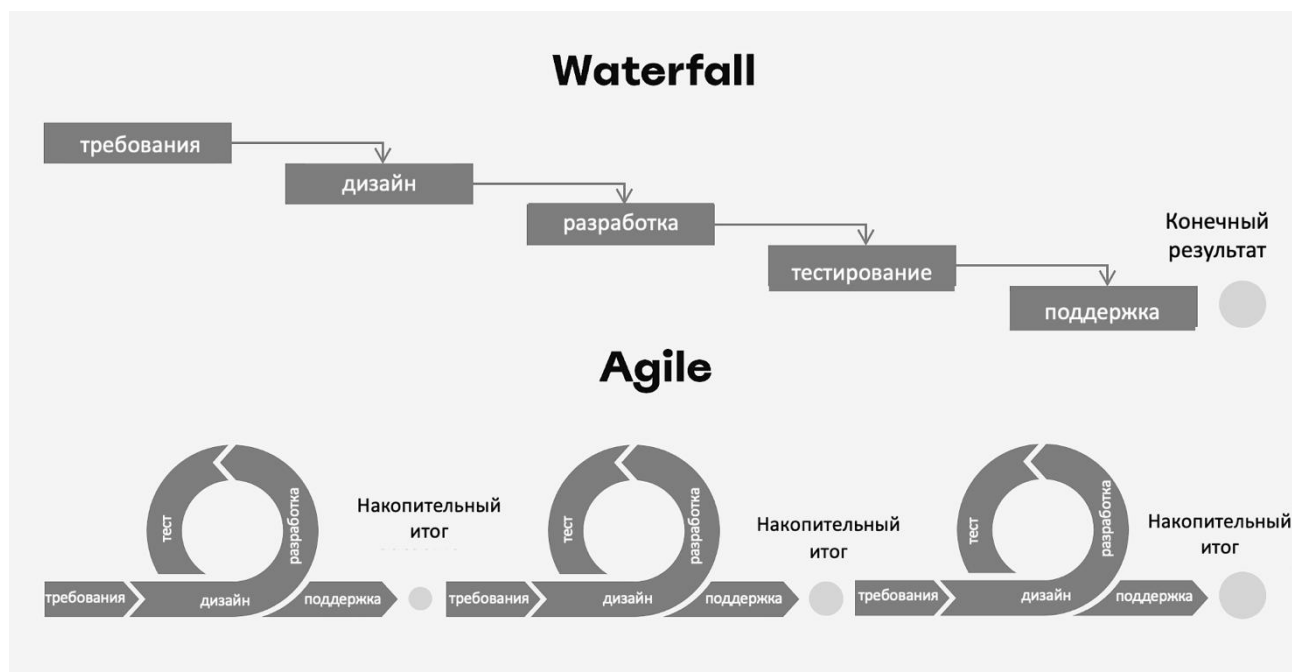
Waterfall

требования

дизайн

разработка

тестирование

поддержка

Конечный результат

Agile

тест

разработка

требования

дизайн

поддержка

Накопительный итог

тест

разработка

требования

дизайн

поддержка

Накопительный итог

тест

разработка

требования

дизайн

поддержка

Накопительный итог